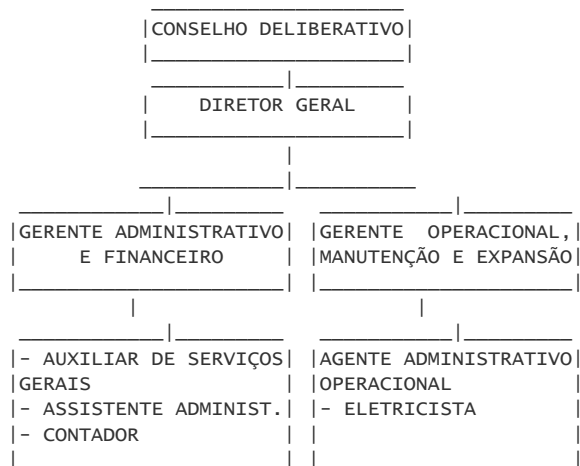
CONSELHO DELIBERATIVO

DIRETOR GERAL

GERENTE ADMINISTRATIVO E FINANCEIRO

GERENTE OPERACIONAL, MANUTENÇÃO E EXPANSÃO

- AUXILIAR DE SERVIÇOS GERAIS
- ASSISTENTE ADMINIST.
- CONTADOR

AGENTE ADMINISTRATIVO OPERACIONAL
- ELETRICISTA